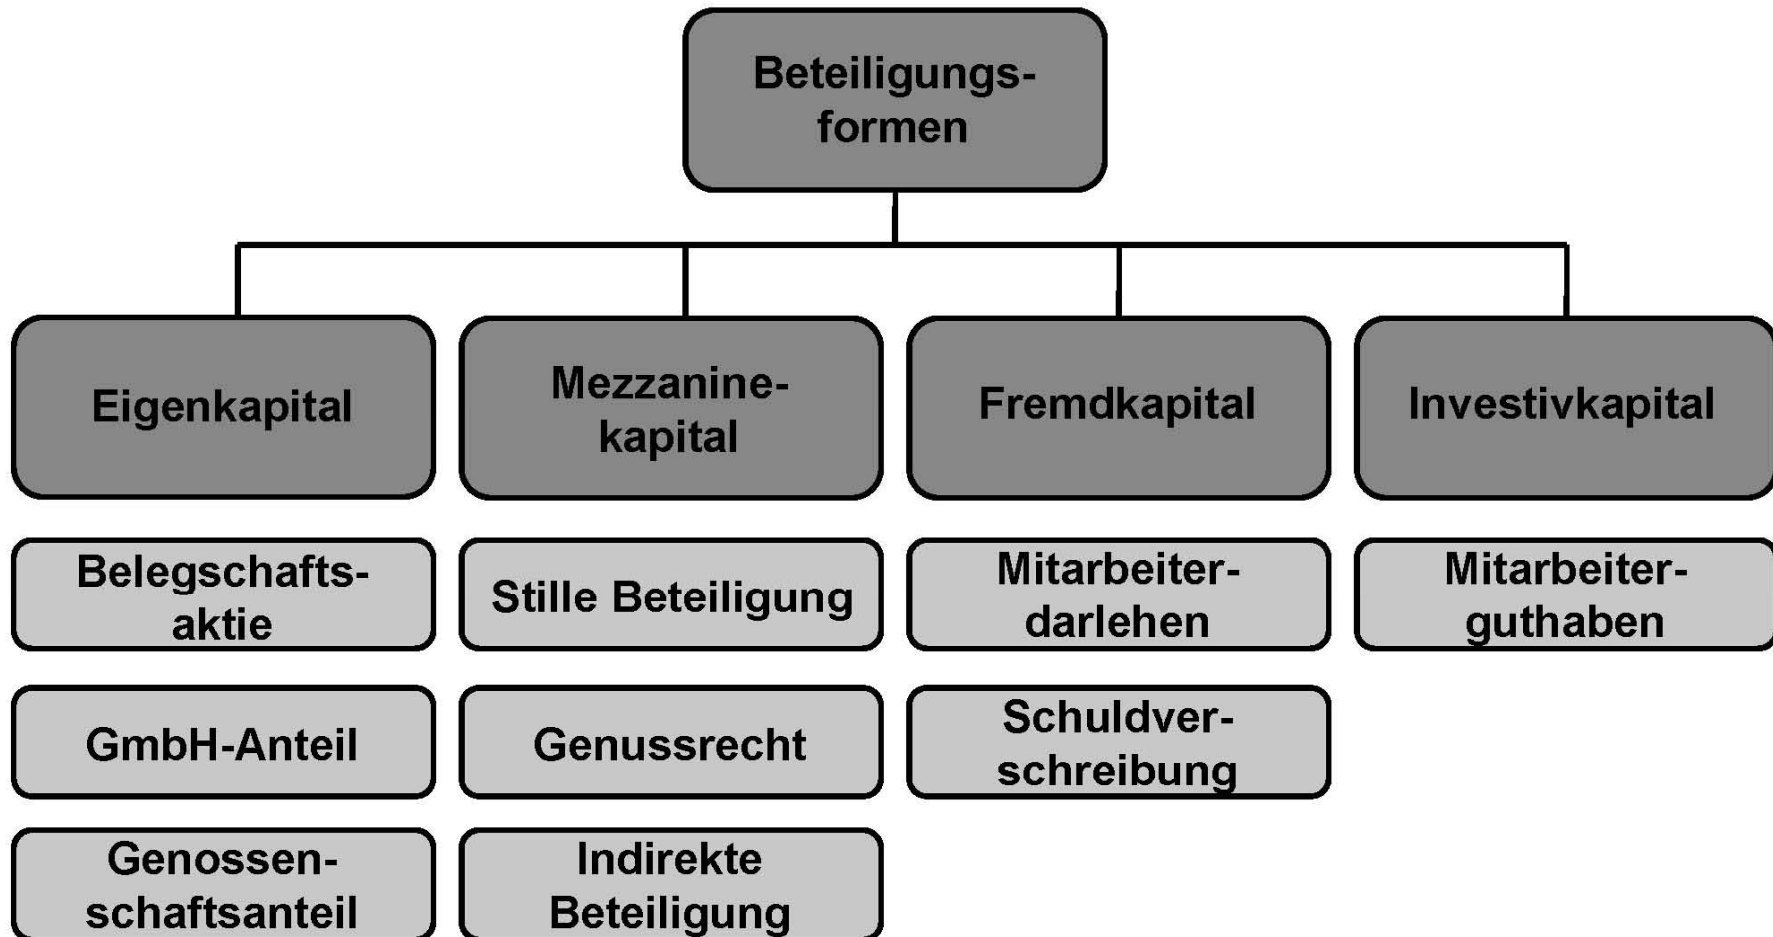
Beteiligungsformen

Eigenkapital

Belegschaftsaktie

GmbH-Anteil

Genossenschaftsanteil

Mezzaninekapital

Stille Beteiligung

Genussrecht

Indirekte Beteiligung

Fremdkapital

Mitarbeiterdarlehen

Schuldverschreibung

Investivkapital

Mitarbeiterguthaben